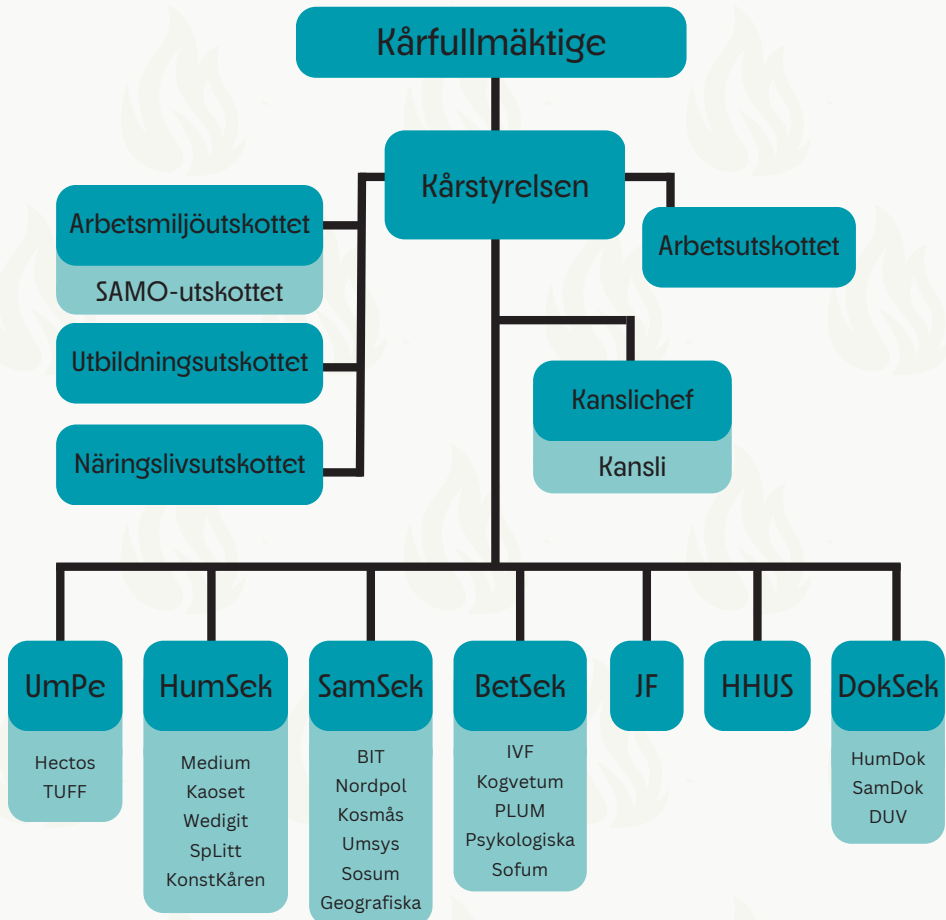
Kårfullmäktige

Kårstyrelsen

Arbetsmiljöutskottet

SAMO-utskottet

Utbildningsutskottet

Näringslivsutskottet

Arbetsutskottet

Kanslichef

Kansli

UmPe

Hectos
TUFF

HumSek

Medium
Kaoset
Wedigit
SpLitt
KonstKåren

SamSek

BIT
Nordpol
Kosmås
Umsys
Sosum
Geografiska

BetSek

IVF
Kogvetum
PLUM
Psykologiska
Sofum

JF

HHUS

DokSek

HumDok
SamDok
DUV